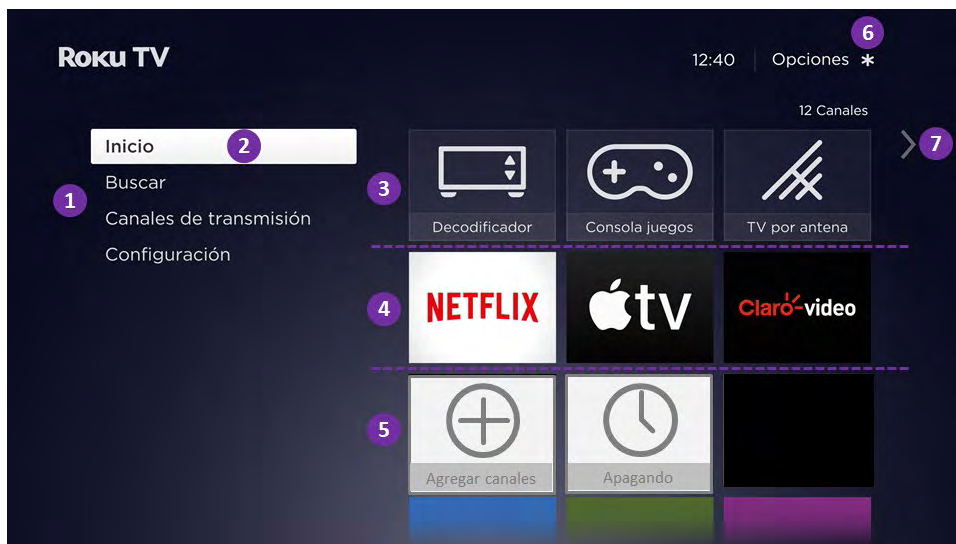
Roku TV

12:40 Opciones *

6

12 Canales

Inicio 2

Buscar

Canales de transmisión

Configuración

1

7

3

Decodificador

Consola juegos

TV por antena

4

NETFLIX

tv

Claro-video

5

Agregar canales

Apagando